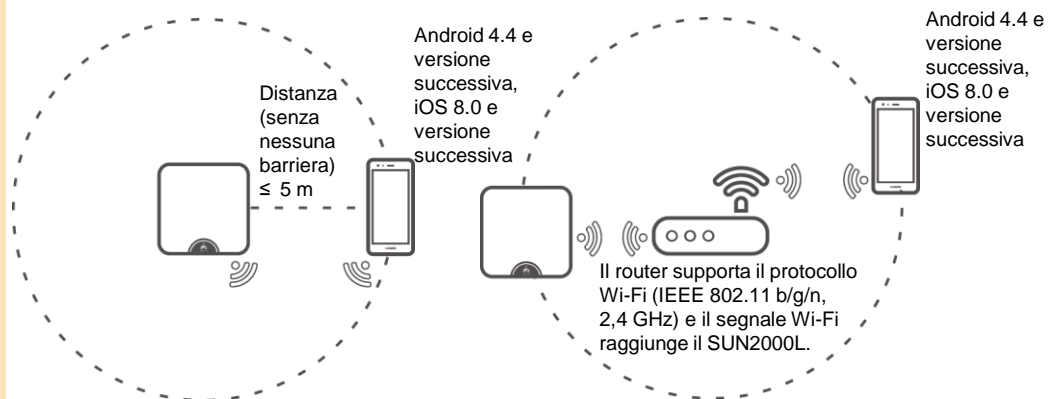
Distanza (senza nessuna barriera) ≤ 5 m

Android 4.4 e versione successiva, iOS 8.0 e versione successiva

Android 4.4 e versione successiva, iOS 8.0 e versione successiva

Il router supporta il protocollo Wi-Fi (IEEE 802.11 b/g/n, 2,4 GHz) e il segnale Wi-Fi raggiunge il SUN2000L.